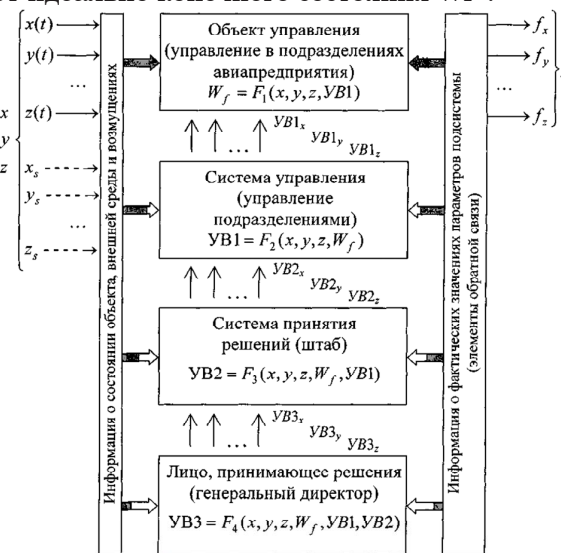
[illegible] идеальное конечное состояние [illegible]

$x(t)$
$y(t)$
...
$z(t)$
$x_s$
$y_s$
...
$z_s$

$x$
$y$
$z$

Информация о состоянии объекта, внешней среды и возмущений

Объект управления (управление в подразделениях авиапредприятия)
$W_f = F_1(x, y, z, УВ1)$

$УВ1_x$ $УВ1_y$ $УВ1_z$
...

Система управления (управление подразделениями)
$УВ1 = F_2(x, y, z, W_f)$

$УВ2_x$ $УВ2_y$ $УВ2_z$
...

Система принятия решений (штаб)
$УВ2 = F_3(x, y, z, W_f, УВ1)$

$УВ3_x$ $УВ3_y$ $УВ3_z$
...

Лицо, принимающее решения (генеральный директор)
$УВ3 = F_4(x, y, z, W_f, УВ1, УВ2)$

Информация о фактических значениях параметров подсистемы (элементы обратной связи)

$f_x$
$f_y$
...
$f_z$